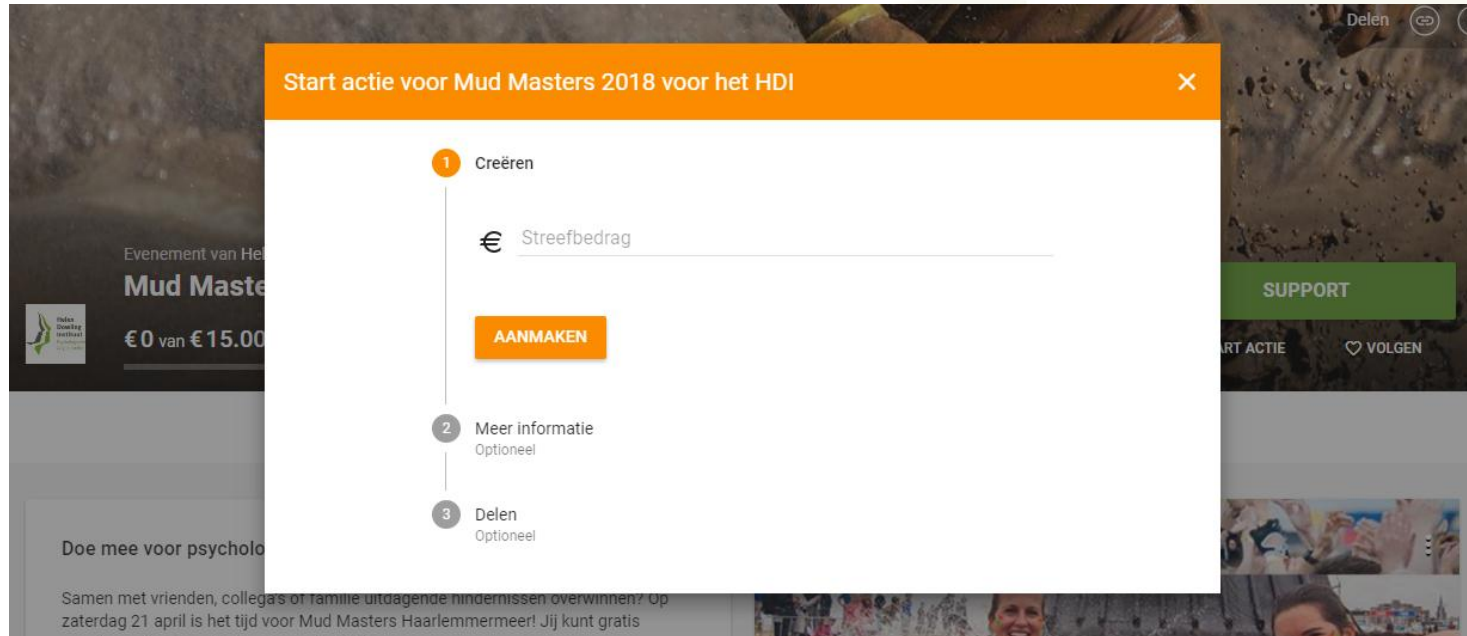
Delen

Start actie voor Mud Masters 2018 voor het HDI

×

1 Creëren

€ Streefbedrag

AANMAKEN

2 Meer informatie
Optioneel

3 Delen
Optioneel

Evenement van Hel

Mud Maste

€0 van €15.00

SUPPORT

ART ACTIE

♡ VOLGEN

Doe mee voor psycholo

Samen met vrienden, collega's of familie uitdagende hindernissen overwinnen? Op zaterdag 21 april is het tijd voor Mud Masters Haarlemmermeer! Jij kunt gratis